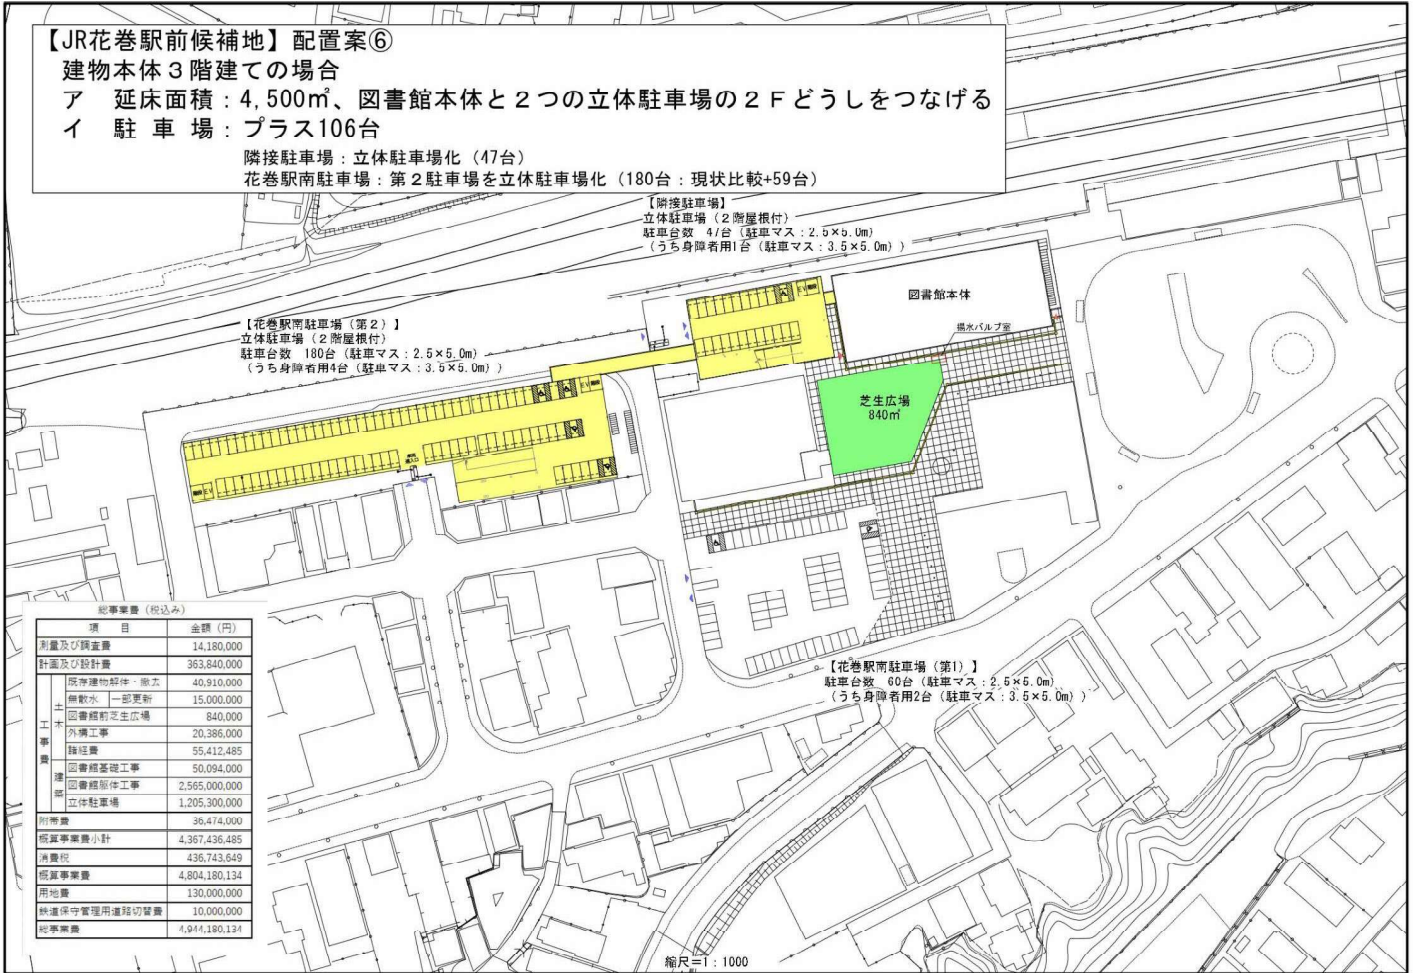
【JR花巻駅前候補地】配置案⑥
建物本体３階建ての場合
ア　延床面積：4,500㎡、図書館本体と２つの立体駐車場の２Ｆどうしをつなげる
イ　駐車場：プラス106台
隣接駐車場：立体駐車場化（47台）
花巻駅南駐車場：第２駐車場を立体駐車場化（180台：現状比較+59台）

【隣接駐車場】
立体駐車場（２階屋根付）
駐車台数　47台（駐車マス：2.5×5.0m）
（うち身障者用1台（駐車マス：3.5×5.0m））

図書館本体

揚水バルブ室

【花巻駅南駐車場（第２）】
立体駐車場（２階屋根付）
駐車台数　180台（駐車マス：2.5×5.0m）
（うち身障者用4台（駐車マス：3.5×5.0m））

芝生広場
840㎡

【花巻駅南駐車場（第1）】
駐車台数　60台（駐車マス：2.5×5.0m）
（うち身障者用2台（駐車マス：3.5×5.0m））

総事業費（税込み）

| 項目 | | | 金額（円） |
|---|---|---|---|
| 測量及び調査費 | | | 14,180,000 |
| 計画及び設計費 | | | 363,840,000 |
| 工事費 | 土木 | 既存建物解体・撤去 | 40,910,000 |
| | | 無散水　一部更新 | 15,000,000 |
| | | 図書館前芝生広場 | 840,000 |
| | | 外構工事 | 20,386,000 |
| | | 諸経費 | 55,412,485 |
| | 建築 | 図書館基礎工事 | 50,094,000 |
| | | 図書館躯体工事 | 2,565,000,000 |
| | | 立体駐車場 | 1,205,300,000 |
| 附帯費 | | | 36,474,000 |
| 概算事業費小計 | | | 4,367,436,485 |
| 消費税 | | | 436,743,649 |
| 概算事業費 | | | 4,804,180,134 |
| 用地費 | | | 130,000,000 |
| 鉄道保守管理用道路切替費 | | | 10,000,000 |
| 総事業費 | | | 4,944,180,134 |

縮尺＝1：1000